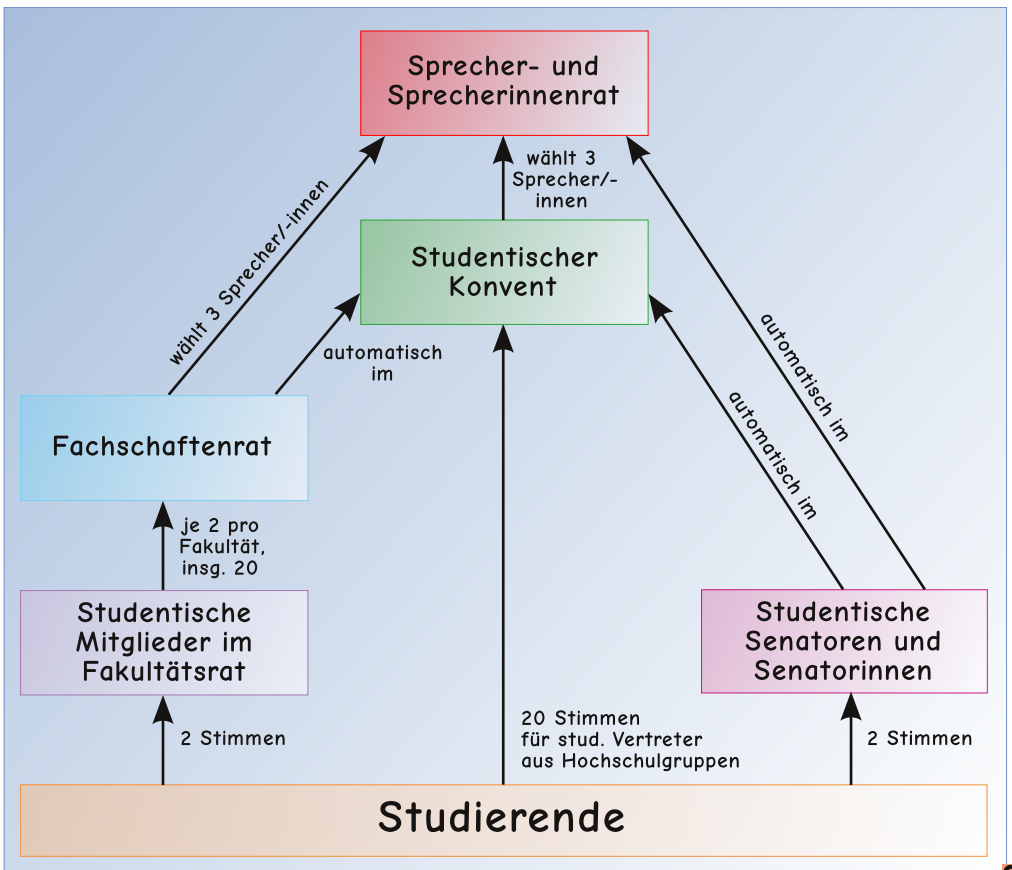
Sprecher- und Sprecherinnenrat

wählt 3 Sprecher/-innen

wählt 3 Sprecher/-innen

Studentischer Konvent

automatisch im

automatisch im

automatisch im

Fachschaftenrat

je 2 pro Fakultät, insg. 20

Studentische Mitglieder im Fakultätsrat

Studentische Senatoren und Senatorinnen

2 Stimmen

20 Stimmen für stud. Vertreter aus Hochschulgruppen

2 Stimmen

Studierende